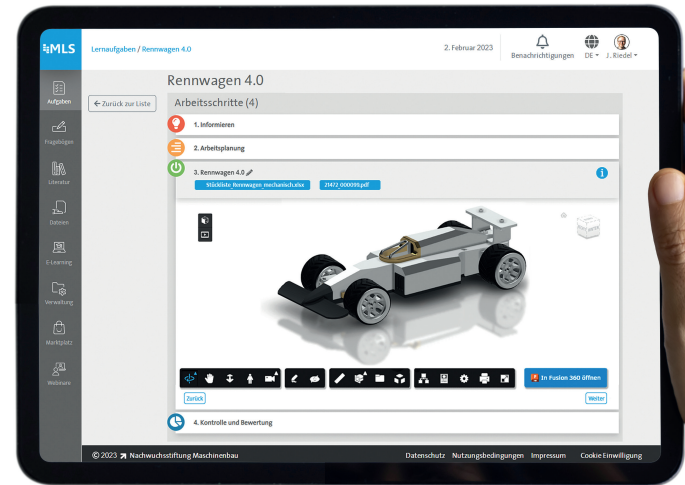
MLS

Lernaufgaben / Rennwagen 4.0

2. Februar 2023

Benachrichtigungen

DE

J. Riedel

Aufgaben

Fragebögen

Literatur

Dateien

E-Learning

Verwaltung

Marktplatz

Webinare

Rennwagen 4.0

Zurück zur Liste

Arbeitsschritte (4)

1. Informieren

2. Arbeitsplanung

3. Rennwagen 4.0

Stückliste Rennwagen_mechanisch.xlsx

21472-000099.pdf

In Fusion 360 öffnen

Zurück

Weiter

4. Kontrolle und Bewertung

© 2023 Nachwuchsstiftung Maschinenbau

Datenschutz Nutzungsbedingungen Impressum Cookie Einwilligung